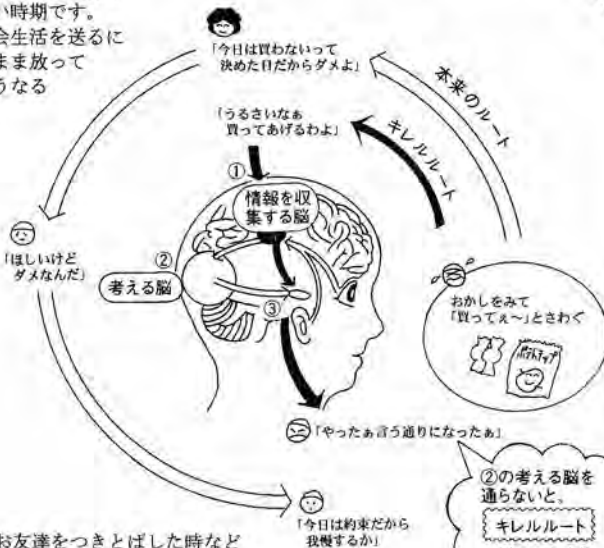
い時期です。
会生活を送るに
まま放って
うなる

「今日は買わないって
決めた日だからダメよ」

本来のルート

「うるさいなぁ
買ってあげるわよ」

キレルルート

①
情報を収集する脳

「ほしいけど
ダメなんだ」

②
考える脳

③

おかしをみて
「買ってぇ〜」とさわぐ

ポテトチップ

「やったぁ言う通りになったぁ」

②の考える脳を
通らないと、
キレルルート

「今日は約束だから
我慢するか」

お友達をつきとばした時など